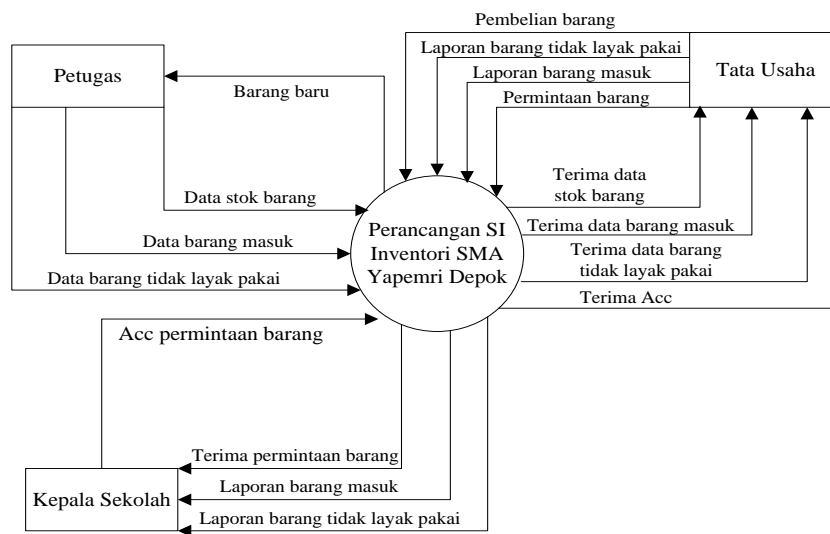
Pembelian barang

Laporan barang tidak layak pakai

Laporan barang masuk

Permintaan barang

Tata Usaha

Petugas

Barang baru

Data stok barang

Data barang masuk

Data barang tidak layak pakai

Perancangan SI Inventori SMA Yapemri Depok

Terima data stok barang

Terima data barang masuk

Terima data barang tidak layak pakai

Terima Acc

Acc permintaan barang

Terima permintaan barang

Laporan barang masuk

Laporan barang tidak layak pakai

Kepala Sekolah